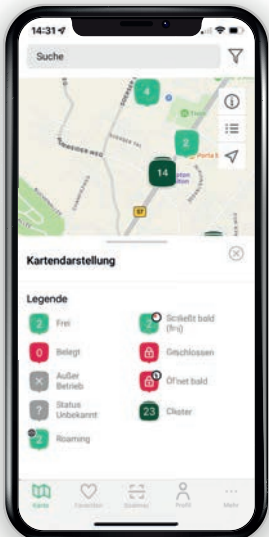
14:31

Suche

4

2

14

Kartendarstellung

Legende

2 Frei

2 Schließt bald (frei)

0 Belegt

Geschlossen

Außer Betrieb

Öffnet bald

? Status Unbekannt

23 Cluster

2 Roaming

Karte

Favoriten

Scanner

Profil

Mehr